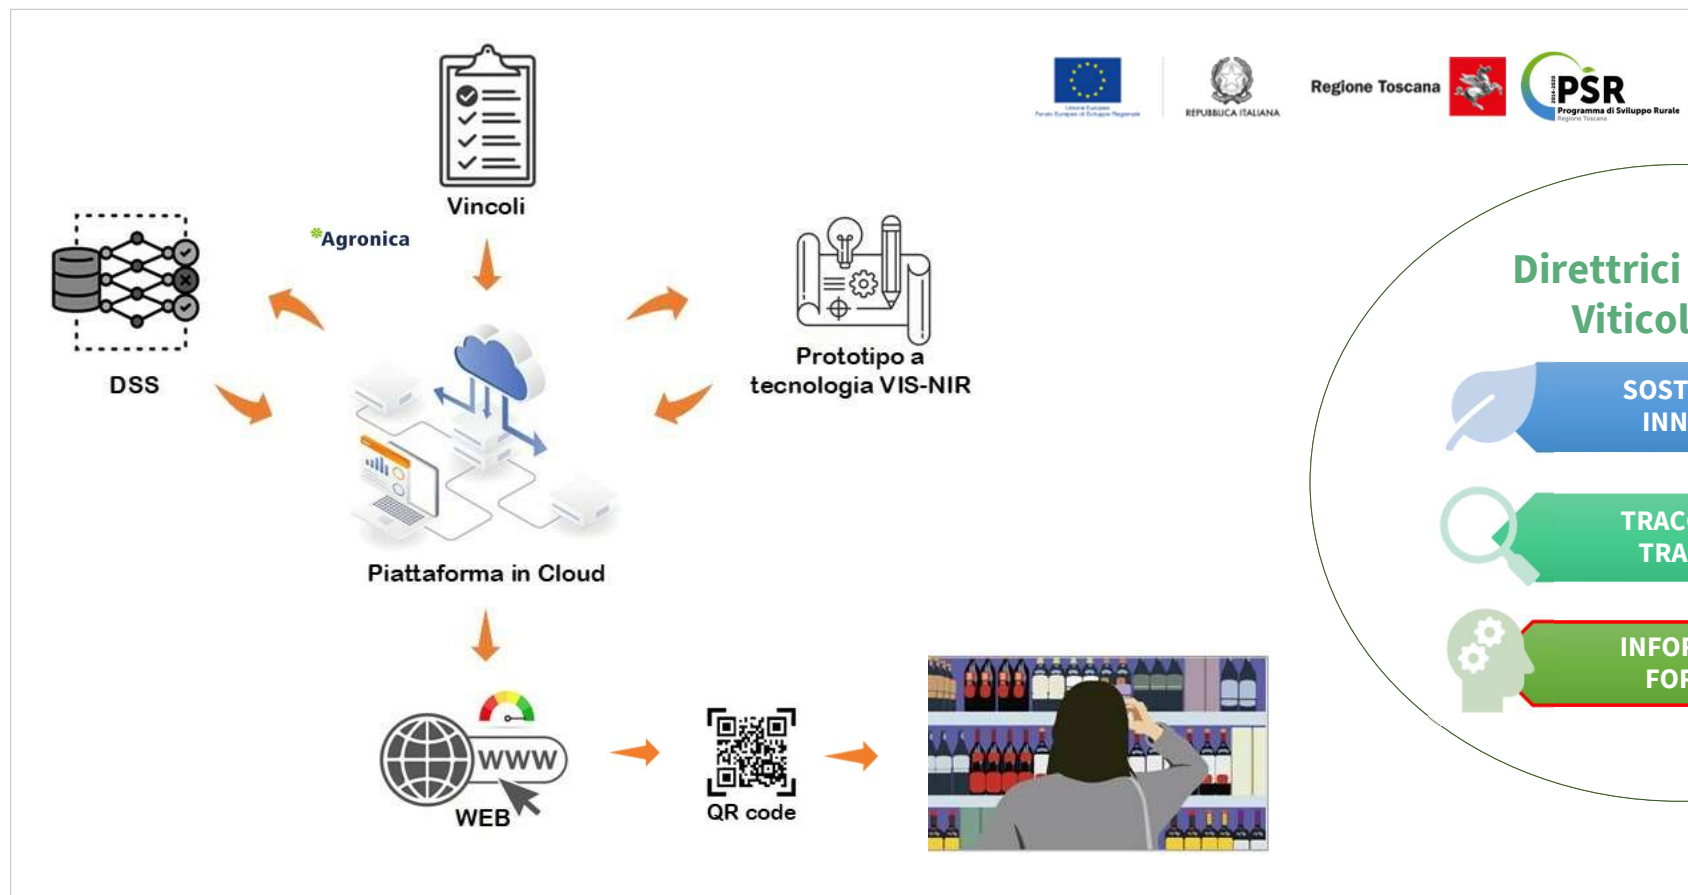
Vincoli

Agronica

DSS

Prototipo a tecnologia VIS-NIR

Piattaforma in Cloud

WWW

WEB

QR code

Unione Europea Fondo Europeo di Sviluppo Regionale

REPUBBLICA ITALIANA

Regione Toscana

PSR Programma di Sviluppo Rurale Regione Toscana 2014-2020

Direttrici
Viticol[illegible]

SOST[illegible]
INN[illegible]

TRAC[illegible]
TRA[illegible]

INFOR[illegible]
FOR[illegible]